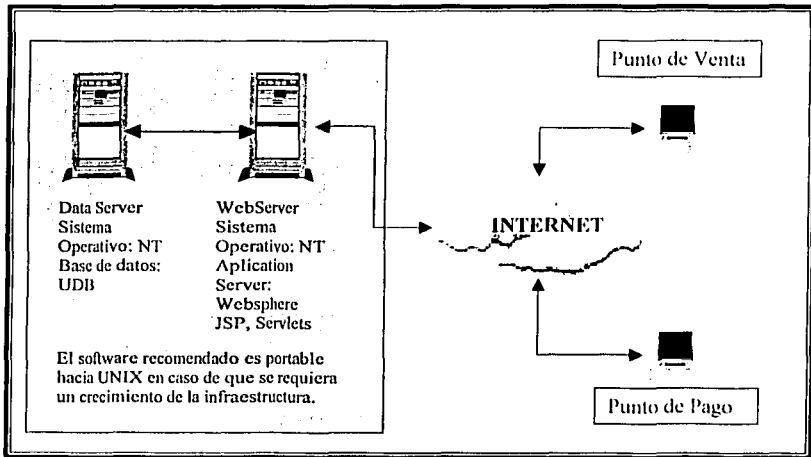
Punto de Venta

Data Server
Sistema
Operativo: NT
Base de datos:
UDB

WebServer
Sistema
Operativo: NT
Aplication
Server:
Websphere
JSP, Servlets

INTERNET

El software recomendado es portable hacia UNIX en caso de que se requiera un crecimiento de la infraestructura.

Punto de Pago